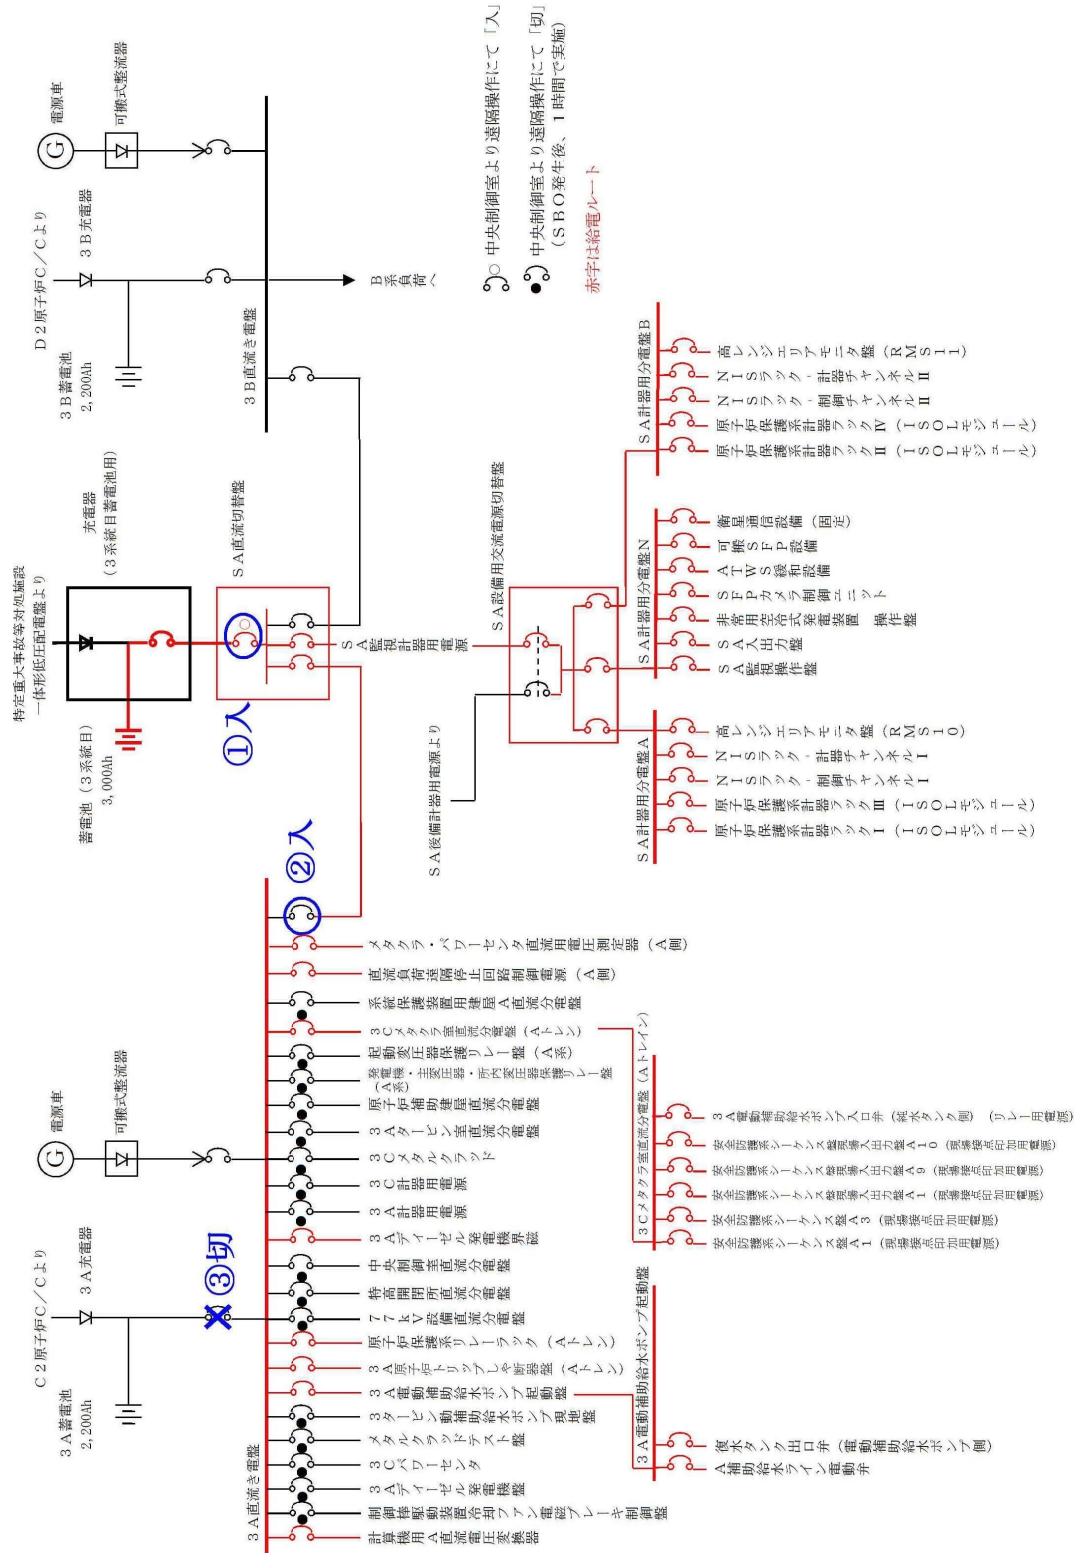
中央制御室より遠隔操作にて「入」
中央制御室より遠隔操作にて「切」（SBO発生後、1時間で実施）
赤字は給電ルート

電源車
可搬式整流器
D2原子炉C/Cより
3B充電器
3B蓄電池 2,200Ah
3B直流き電盤
B系負荷へ

特定重大事故等対処施設 一体形低圧配電盤より
充電器（3系統目蓄電池用）
蓄電池（3系統目） 3,000Ah
SA直流切替盤
①入
SA監視計器用電源
SA設備用交流電源切替盤
SA設備計器用電源より

SA計器用分電盤B
高レンジエリアモニタ盤（RMS11）
NISラック－計器チャンネルⅡ
NISラック－制御チャンネルⅡ
原子炉保護系計器ラックⅣ（ISOLモジュール）
原子炉保護系計器ラックⅡ（ISOLモジュール）

SA計器用分電盤N
衛星通信設備（固定）
可搬SFP設備
ATWS緩和設備
SFPカメラ制御ユニット
非常用空冷式発電装置 操作盤
SA入出力盤
SA監視操作盤

SA計器用分電盤A
高レンジエリアモニタ盤（RMS10）
NISラック－計器チャンネルⅠ
NISラック－制御チャンネルⅠ
原子炉保護系計器ラックⅢ（ISOLモジュール）
原子炉保護系計器ラックⅠ（ISOLモジュール）

②入
メタクラ・パワーセンタ直流用電圧測定器（A側）
直流負荷遮断停止回路制御電源（A側）
系統保護装置用建屋A直流分電盤
3Cメタクラ室直流分電盤（Aトレン）
起動変圧器保護リレー盤（A系）
発電機・主変圧器・所内変圧器保護リレー盤（A系）
原子炉補助建屋直流分電盤
3Aタービン室直流分電盤
3Cメタクルクラッド
3C計器用電源
3A計器用電源
3Aディーゼル発電機界磁
中央制御室直流分電盤
特高開閉所直流分電盤
77kV設備直流分電盤
原子炉保護系リレーラック（Aトレン）
3A原子炉トリップしゃ断器盤（Aトレン）
3A電動補助給水ポンプ起動盤
3タービン動補助給水ポンプ現地盤
メタクルクラッドテスト盤
3Cパワーセンタ
3Aディーゼル発電機盤
制御棒駆動装置冷却ファン電磁ブレーキ制御盤
計算機用A直流電圧変換器

3Cメタクラ室直流分電盤（Aトレン）
3A電動補助給水ポンプ入口弁（純水タンク側）（リレー用電源）
安全防護系シーケンス盤現場入出力盤A10（現場操作印加用電源）
安全防護系シーケンス盤現場入出力盤A9（現場操作印加用電源）
安全防護系シーケンス盤現場入出力盤A1（現場操作印加用電源）
安全防護系シーケンス盤A3（現場操作印加用電源）
安全防護系シーケンス盤A1（現場操作印加用電源）

3A電動補助給水ポンプ起動盤
復水タンク出口弁（電動補助給水ポンプ側）
A補助給水ライン電動弁

電源車
可搬式整流器
C2原子炉C/Cより
3A充電器
③切
3A蓄電池 2,200Ah
3A直流き電盤